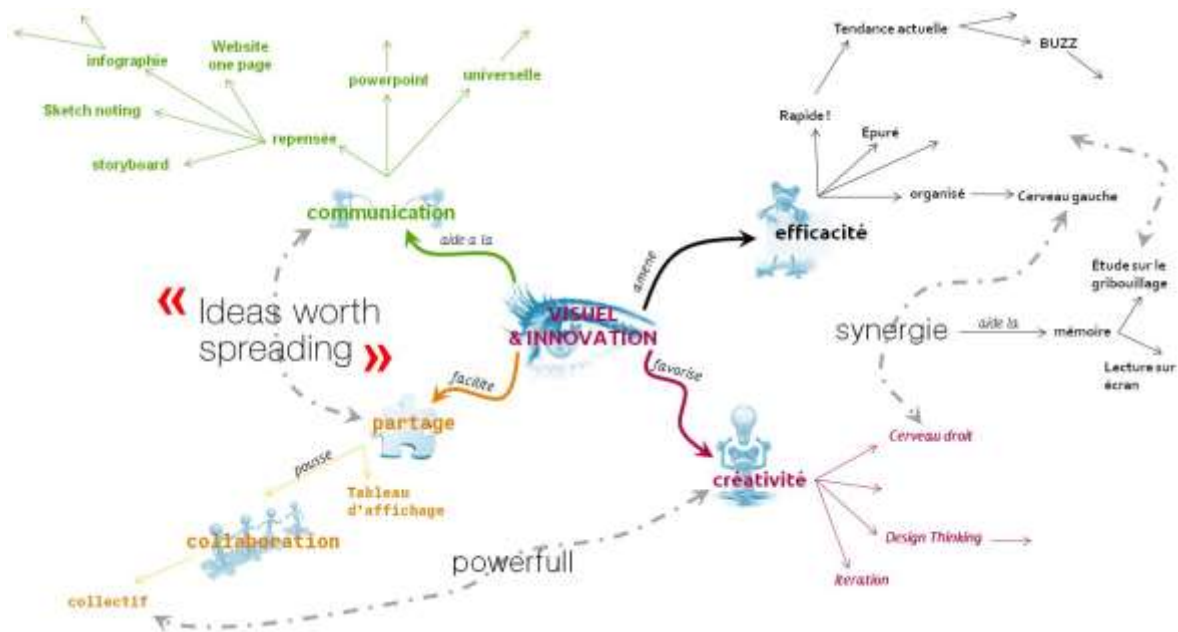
infographie
Website one page
powerpoint
universelle
Sketch noting
repensée
storyboard
communication
aide a la
« Ideas worth spreading »
VISUEL & INNOVATION
facilite
partage
pousse
Tableau d'affichage
collaboration
collectif
powerfull
Tendance actuelle
BUZZ
Rapide !
Épuré
organisé
Cerveau gauche
amène
efficacité
Étude sur le gribouillage
synergie
aide la
mémoire
Lecture sur écran
favorise
Cerveau droit
créativité
Design Thinking
Iteration